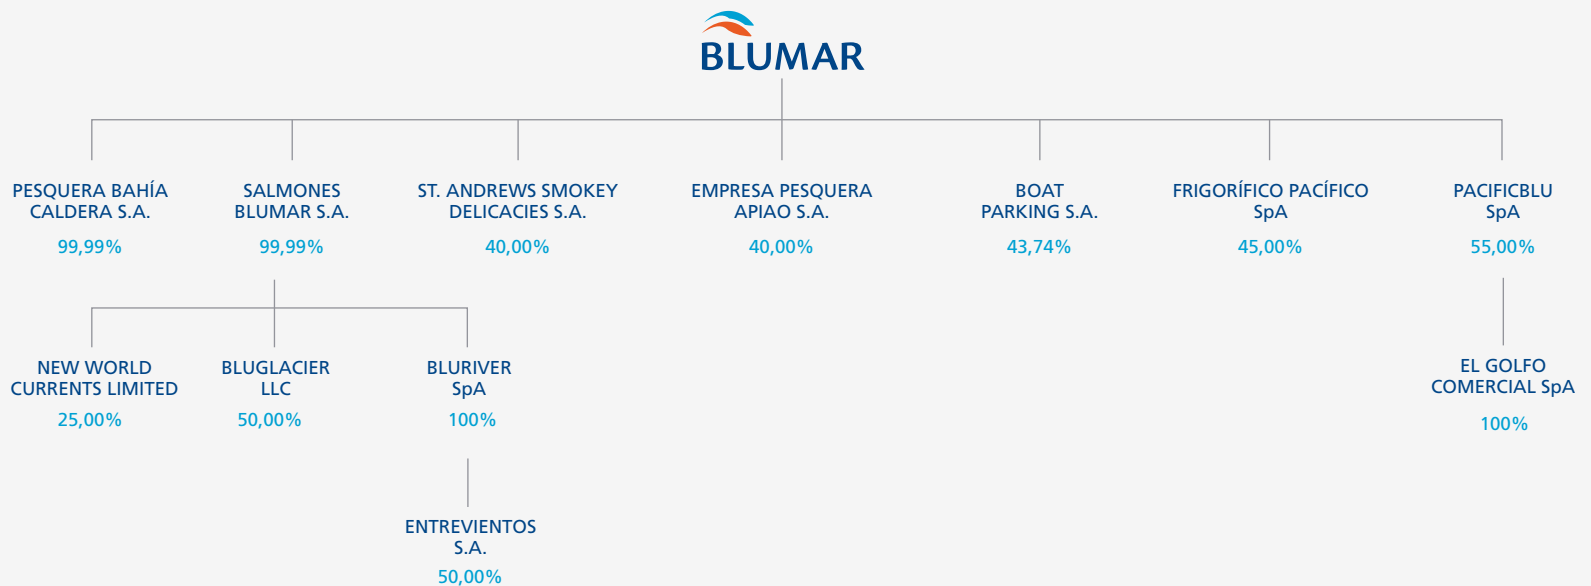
BLUMAR

PESQUERA BAHÍA CALDERA S.A.
99,99%

SALMONES BLUMAR S.A.
99,99%

ST. ANDREWS SMOKEY DELICACIES S.A.
40,00%

EMPRESA PESQUERA APIAO S.A.
40,00%

BOAT PARKING S.A.
43,74%

FRIGORÍFICO PACÍFICO SpA
45,00%

PACIFICBLU SpA
55,00%

NEW WORLD CURRENTS LIMITED
25,00%

BLUGLACIER LLC
50,00%

BLURIVER SpA
100%

EL GOLFO COMERCIAL SpA
100%

ENTREVIENTOS S.A.
50,00%